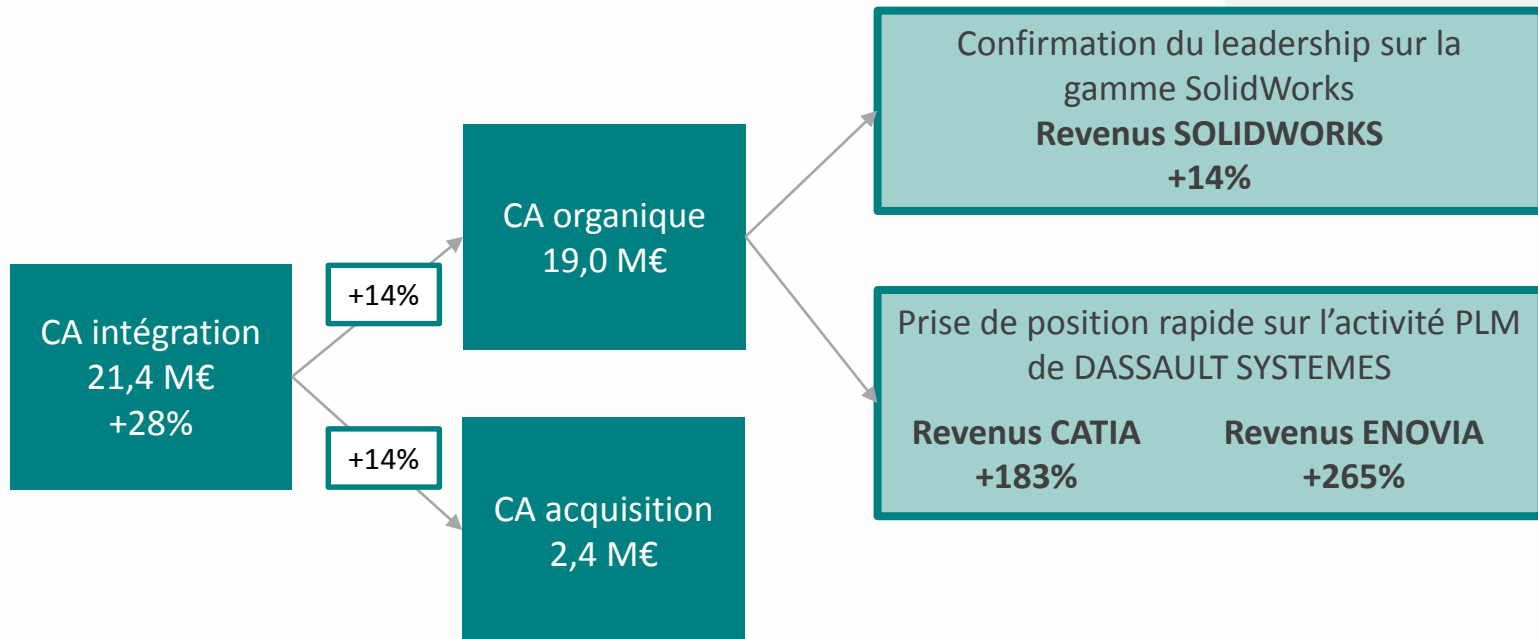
CA intégration
21,4 M€
+28%

+14%

CA organique
19,0 M€

+14%

CA acquisition
2,4 M€

Confirmation du leadership sur la gamme SolidWorks
**Revenus SOLIDWORKS**
**+14%**

Prise de position rapide sur l'activité PLM de DASSAULT SYSTEMES
**Revenus CATIA**
**+183%**
**Revenus ENOVIA**
**+265%**